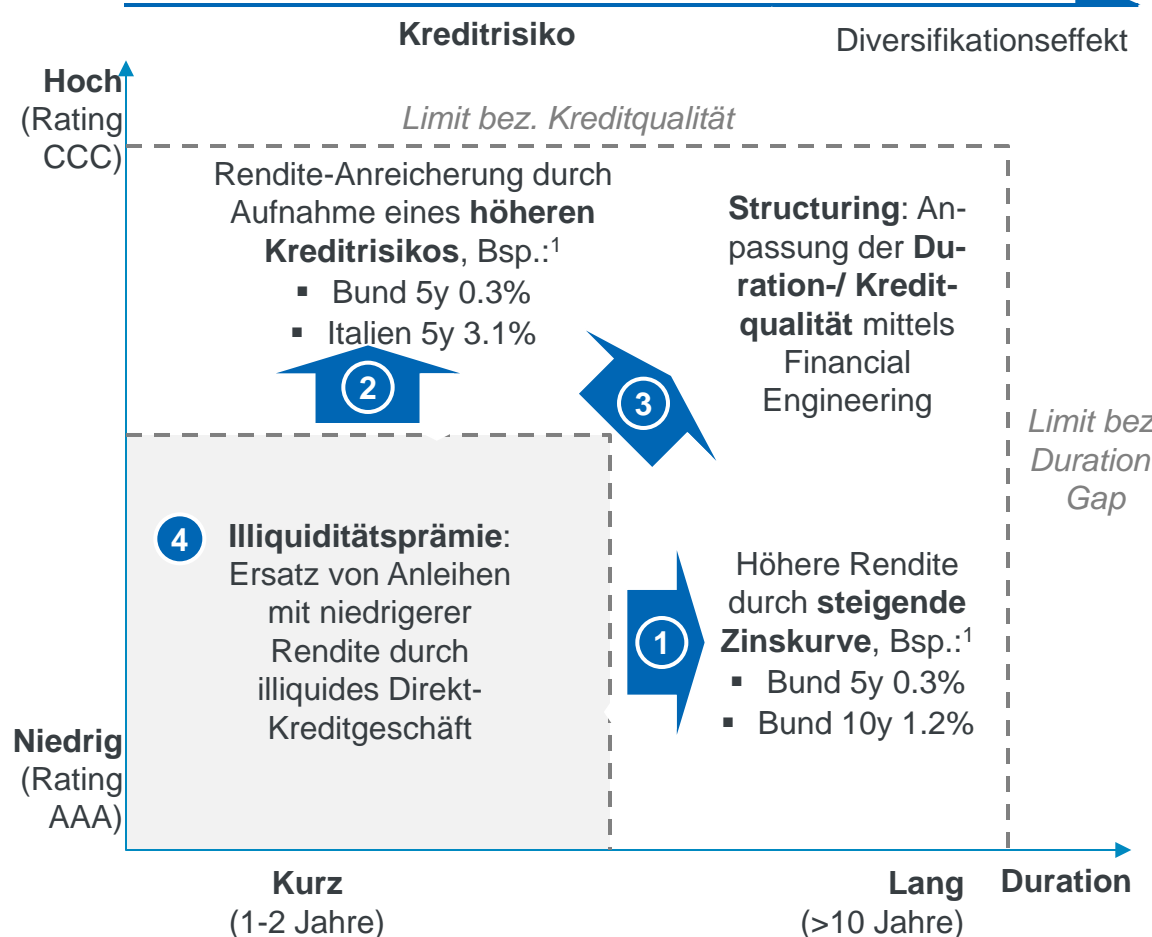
Kreditrisiko

Diversifikationseffekt

Hoch (Rating CCC)

Limit bez. Kreditqualität

Rendite-Anreicherung durch Aufnahme eines **höheren Kreditrisikos**, Bsp.:$^1$
▪ Bund 5y 0.3%
▪ Italien 5y 3.1%

2

Structuring: Anpassung der Duration-/ Kreditqualität mittels Financial Engineering

3

Limit bez. Duration Gap

4

Illiquiditätsprämie: Ersatz von Anleihen mit niedrigerer Rendite durch illiquides Direkt-Kreditgeschäft

1

Höhere Rendite durch steigende Zinskurve, Bsp.:$^1$
▪ Bund 5y 0.3%
▪ Bund 10y 1.2%

Niedrig (Rating AAA)

Kurz (1-2 Jahre)

Lang (>10 Jahre)

Duration